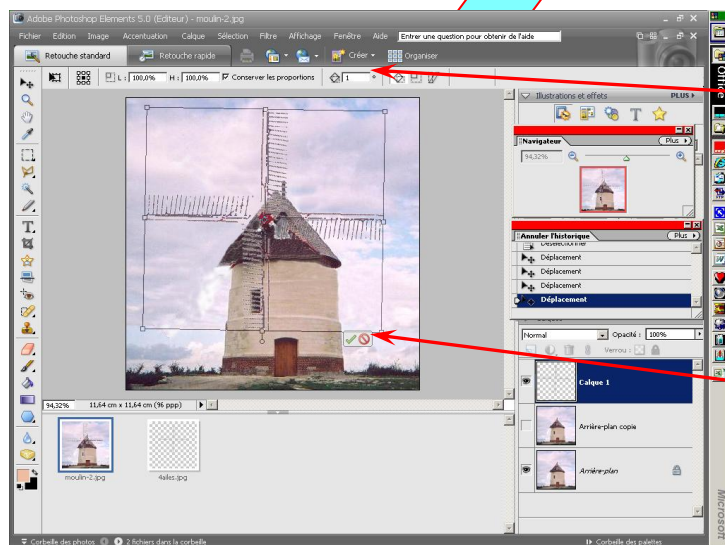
Adobe Photoshop Elements 5.0 (Editeur) - moulin-2.jpg

Fichier Edition Image Accentuation Calque Sélection Filtre Affichage Fenêtre Aide

Entrer une question pour obtenir de l'aide

Retouche standard

Retouche rapide

Créer

Organiser

L : 100,0% H : 100,0% Conserver les proportions 1

Illustrations et effets PLUS

Navigateur Plus

94,32%

Annuler l'historique Plus

Désélectionner

Déplacement

Déplacement

Déplacement

Déplacement

Déplacement

Normal Opacité : 100%

Verrou :

Calque 1

Arrière-plan copie

Arrière-plan

94,32% 11,64 cm x 11,64 cm (96 ppp)

moulin-2.jpg

4ailes.jpg

Corbeille des photos 2 fichiers dans la corbeille

Corbeille des palettes

Office

Microsoft